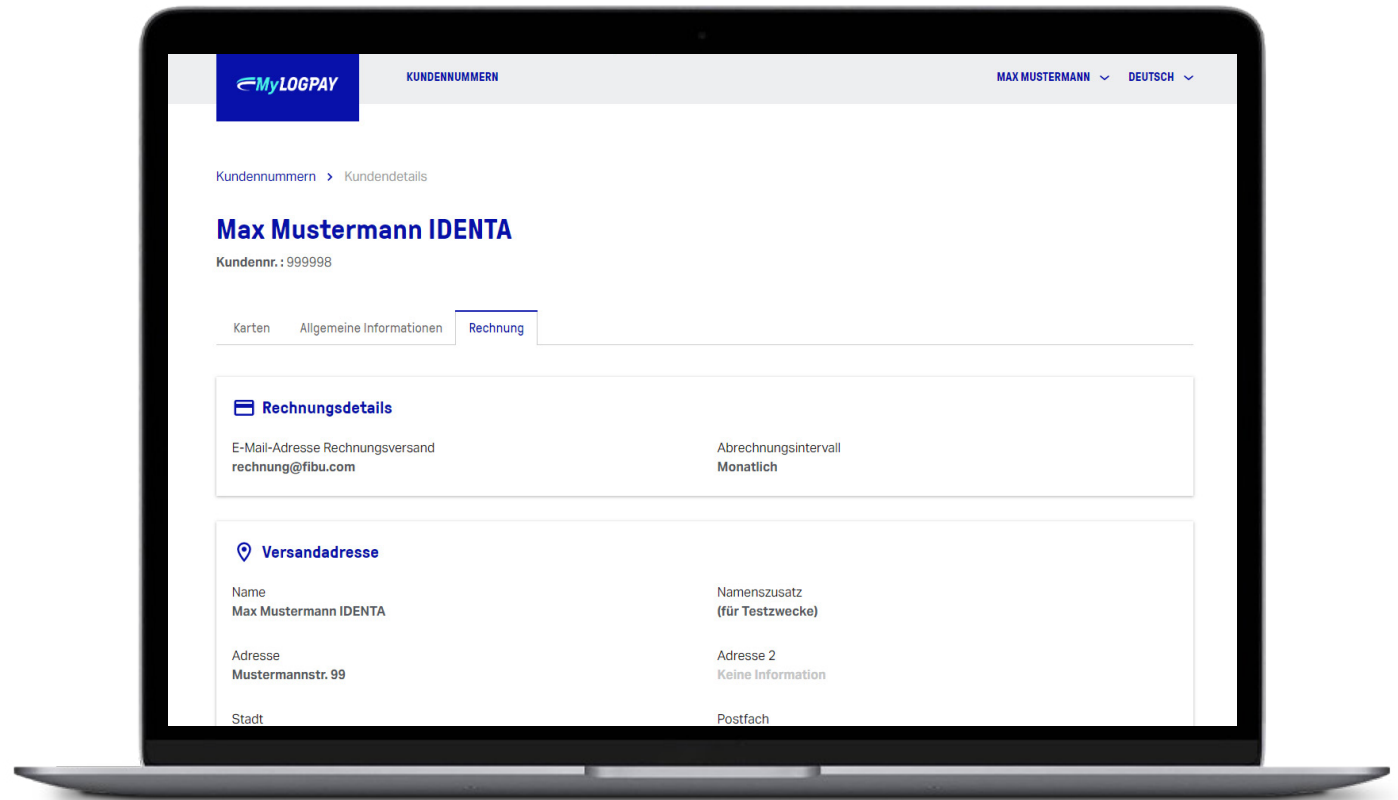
MyLOGPAY

KUNDENNUMMERN

MAX MUSTERMANN

DEUTSCH

Kundennummern > Kundendetails

Max Mustermann IDENTA

Kundennr. : 999998

Karten
Allgemeine Informationen
Rechnung

Rechnungsdetails

E-Mail-Adresse Rechnungsversand
rechnung@fibu.com

Abrechnungsintervall
Monatlich

Versandadresse

Name
Max Mustermann IDENTA

Namenszusatz
(für Testzwecke)

Adresse
Mustermannstr. 99

Adresse 2
Keine Information

Stadt

Postfach